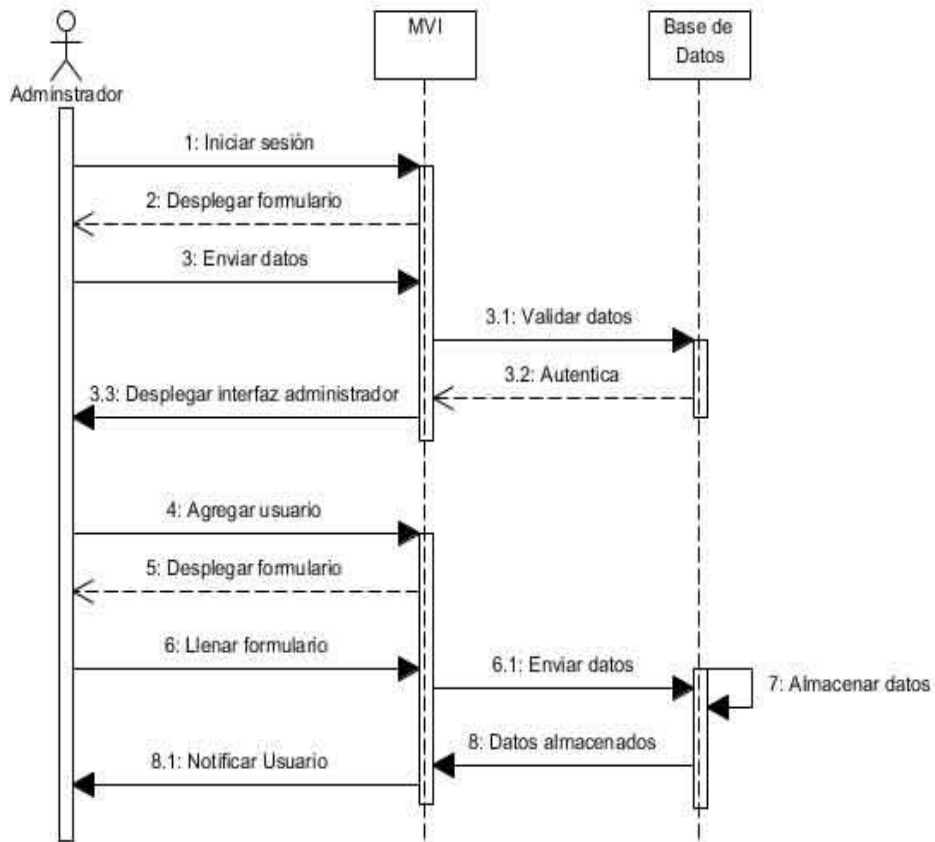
Adminstrador

MVI

Base de Datos

1: Iniciar sesión

2: Desplegar formulario

3: Enviar datos

3.1: Validar datos

3.2: Autentica

3.3: Desplegar interfaz administrador

4: Agregar usuario

5: Desplegar formulario

6: Llenar formulario

6.1: Enviar datos

7: Almacenar datos

8: Datos almacenados

8.1: Notificar Usuario